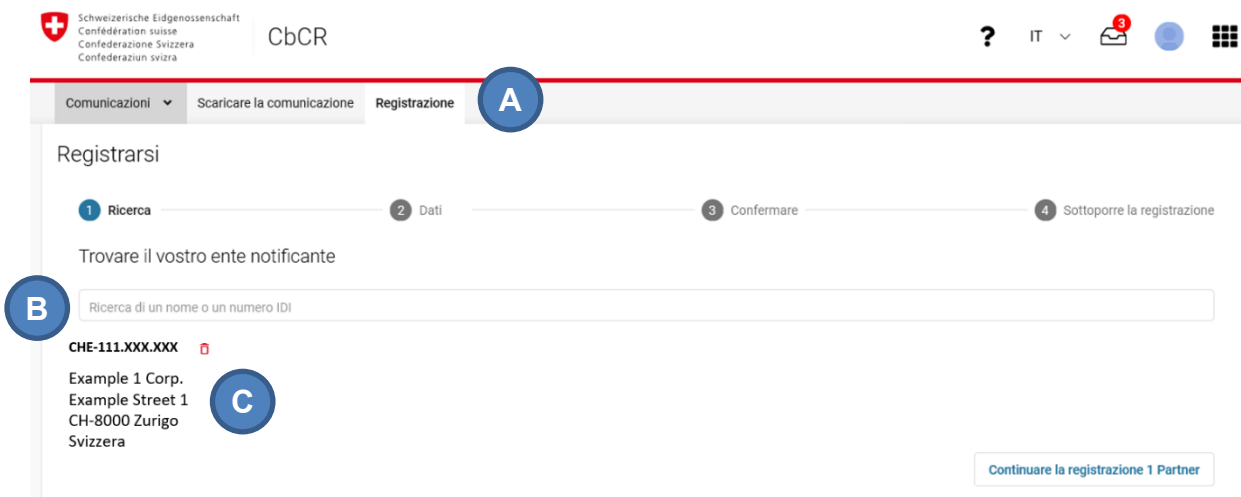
Schweizerische Eidgenossenschaft
Confédération suisse
Confederazione Svizzera
Confederaziun svizra

CbCR

? IT 3

Comunicazioni Scaricare la comunicazione Registrazione

A

Registrarsi

1 Ricerca 2 Dati 3 Confermare 4 Sottoporre la registrazione

Trovare il vostro ente notificante

B

Ricerca di un nome o un numero IDI

CHE-111.XXX.XXX

Example 1 Corp.
Example Street 1
CH-8000 Zurigo
Svizzera

C

Continuare la registrazione 1 Partner